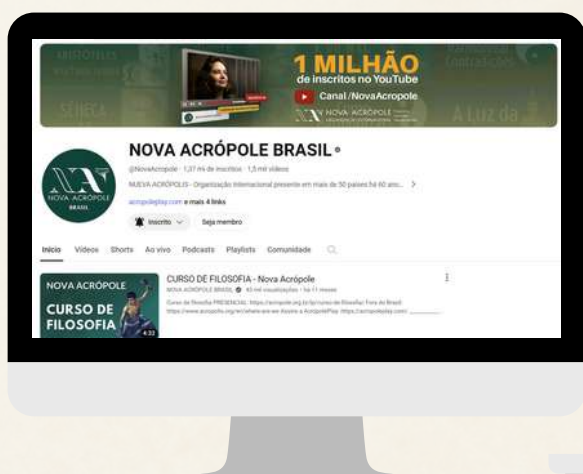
1 MILHÃO
de inscritos no YouTube
Canal /NovaAcropole
NOVA ACRÓPOLE

NOVA ACRÓPOLE BRASIL

@NovaAcropole · 1,37 mi de inscritos · 1,5 mil vídeos

NUEVA ACRÓPOLIS - Organização Internacional presente em mais de 50 países há 60 ano... >

acropoleplay.com e mais 4 links

Inscrito

Seja membro

NOVA ACRÓPOLE
BRASIL

Início Vídeos Shorts Ao vivo Podcasts Playlists Comunidade

NOVA ACRÓPOLE
CURSO DE FILOSOFIA
4:33

CURSO DE FILOSOFIA - Nova Acrópole
NOVA ACRÓPOLE BRASIL · 40 mil visualizações · há 11 meses
Curso de filosofia PRESENCIAL: https://acropole.org.br/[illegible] Fora do Brasil: https://www.acropolis.org/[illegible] Assine a AcropolePlay: https://acropoleplay.com/